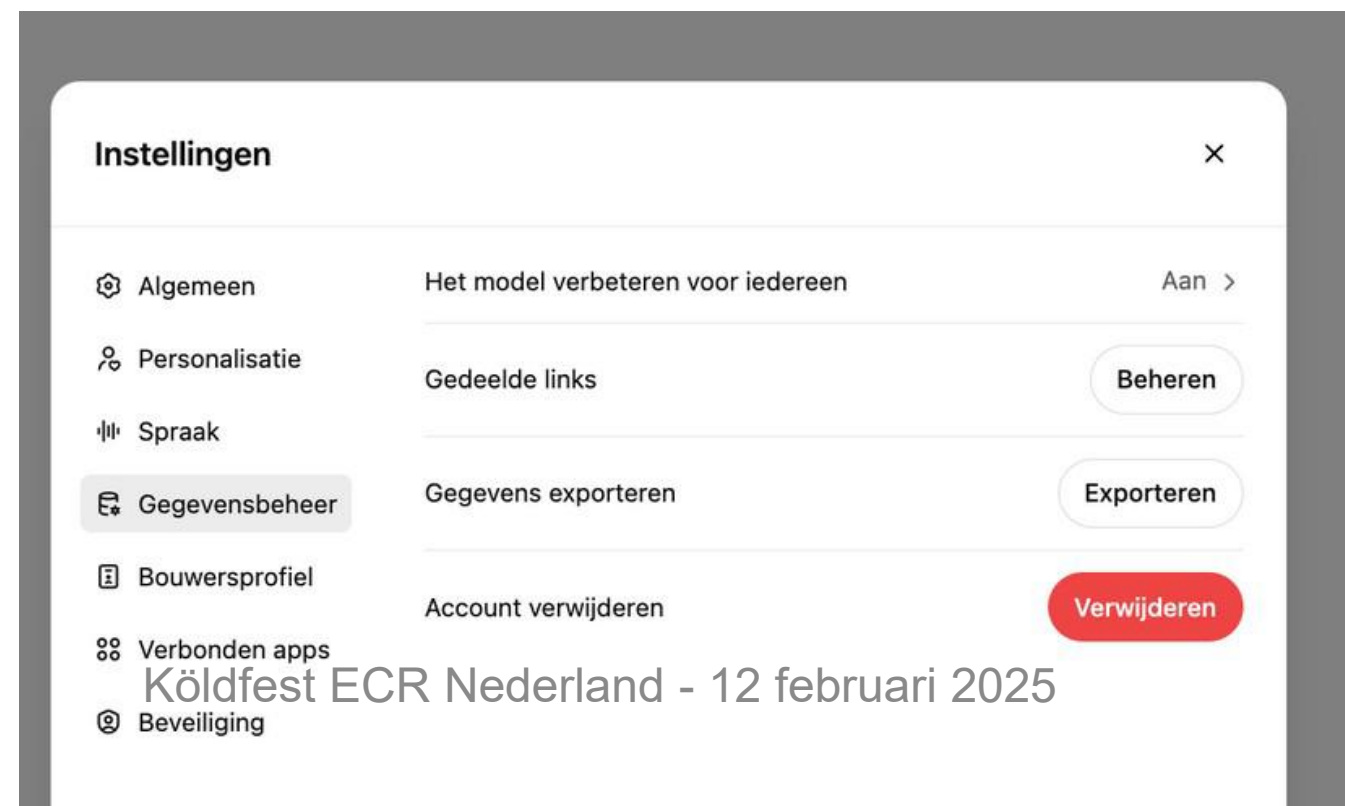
Instellingen

×

Algemeen

Personalisatie

Spraak

Gegevensbeheer

Bouwersprofiel

Verbonden apps

Beveiliging

Het model verbeteren voor iedereen

Aan >

Gedeelde links

Beheren

Gegevens exporteren

Exporteren

Account verwijderen

Verwijderen

Köldfest ECR Nederland - 12 februari 2025